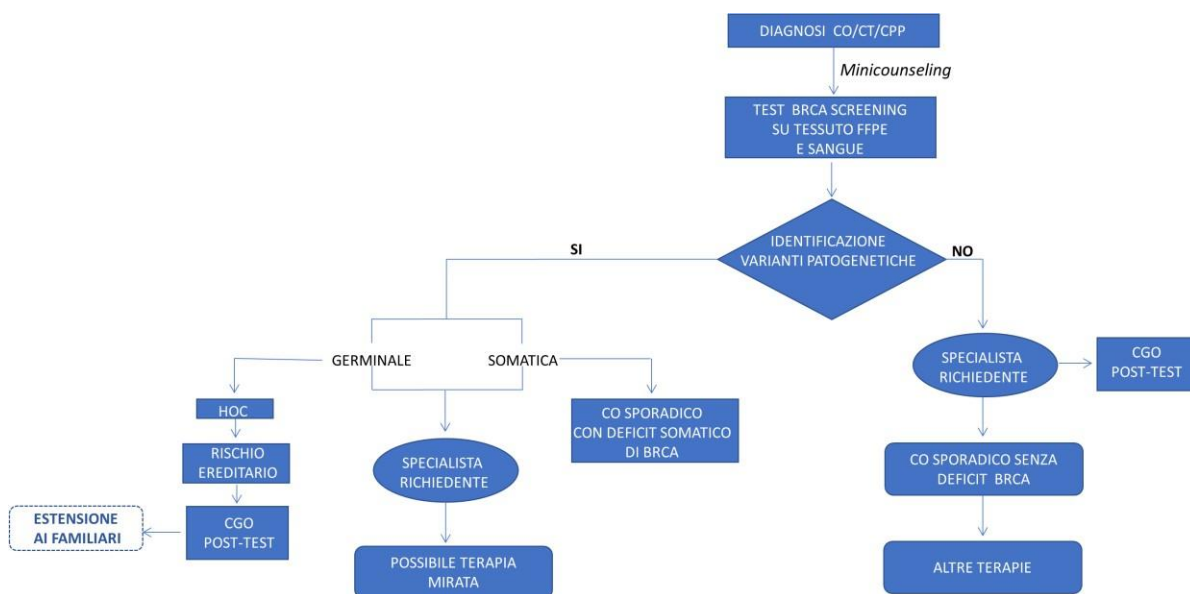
DIAGNOSI CO/CT/CPP

Minicounseling

TEST BRCA SCREENING SU TESSUTO FFPE E SANGUE

IDENTIFICAZIONE VARIANTI PATOGENETICHE

SI

NO

GERMINALE

SOMATICA

HOC

RISCHIO EREDITARIO

CGO POST-TEST

ESTENSIONE AI FAMILIARI

SPECIALISTA RICHIEDENTE

POSSIBILE TERAPIA MIRATA

CO SPORADICO CON DEFICIT SOMATICO DI BRCA

SPECIALISTA RICHIEDENTE

CGO POST-TEST

CO SPORADICO SENZA DEFICIT BRCA

ALTRE TERAPIE